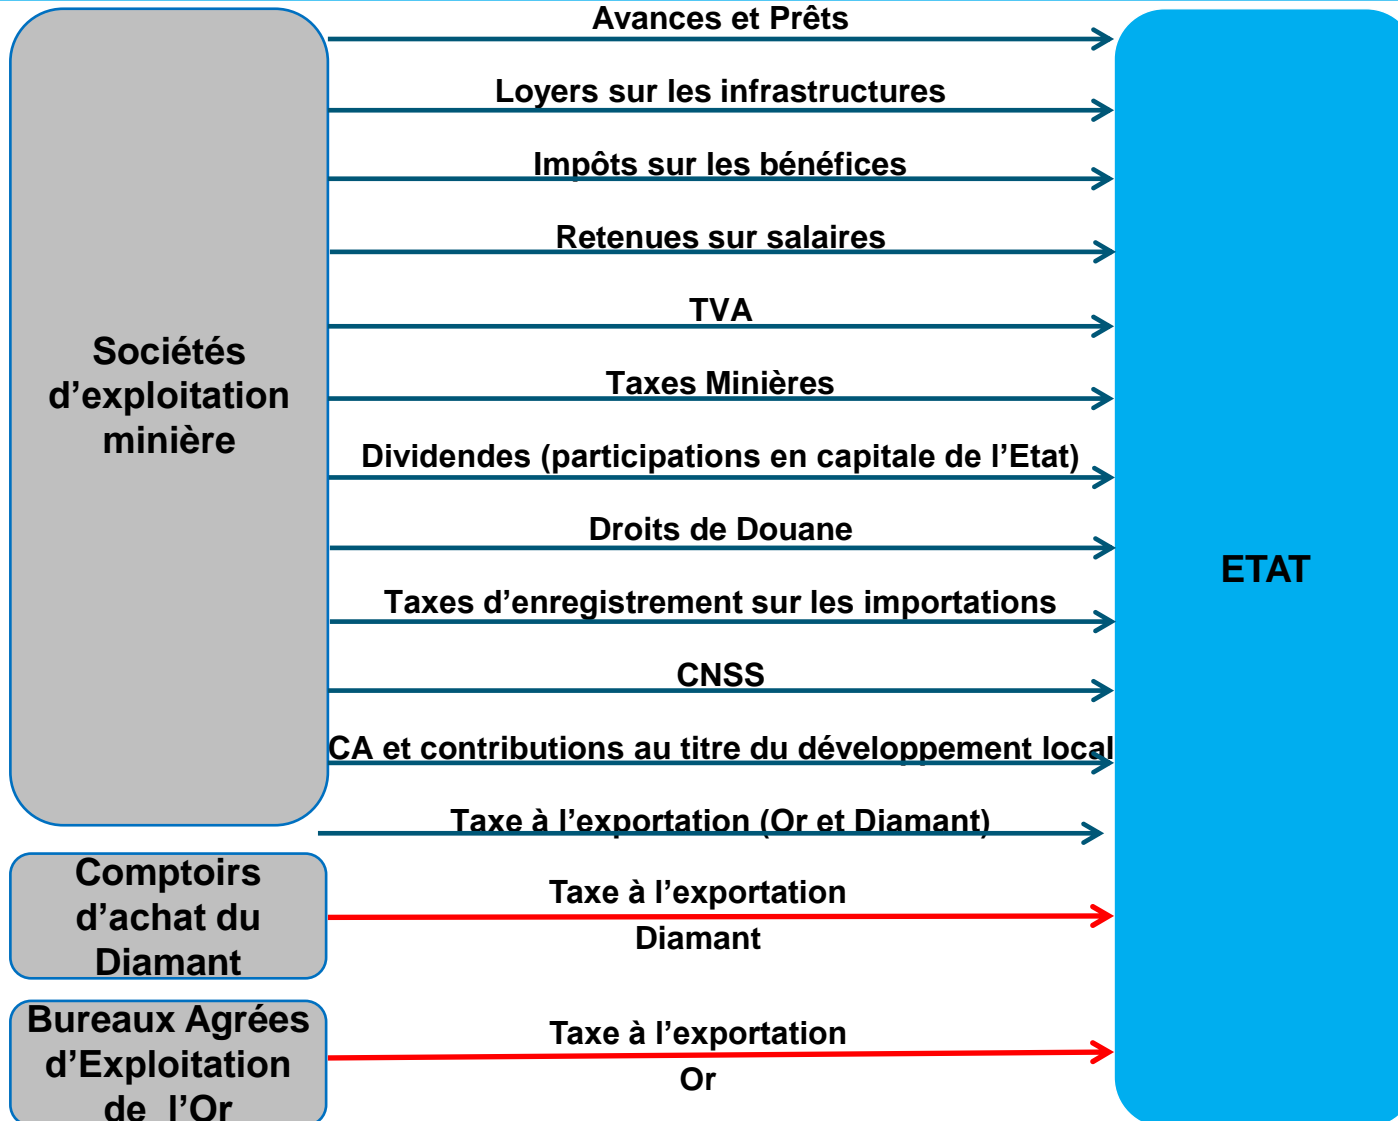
Sociétés d’exploitation minière

Avances et Prêts

Loyers sur les infrastructures

Impôts sur les bénéfices

Retenues sur salaires

TVA

Taxes Minières

Dividendes (participations en capitale de l’Etat)

Droits de Douane

Taxes d’enregistrement sur les importations

CNSS

CA et contributions au titre du développement local

Taxe à l’exportation (Or et Diamant)

Comptoirs d’achat du Diamant

Taxe à l’exportation Diamant

Bureaux Agrées d’Exploitation de l’Or

Taxe à l’exportation Or

ETAT